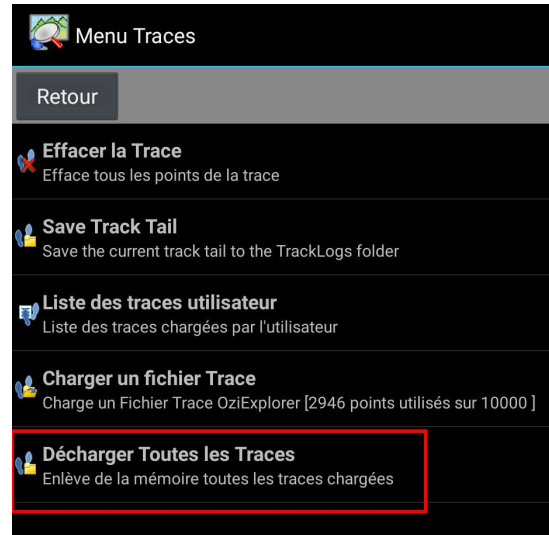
Menu Traces

Retour

Effacer la Trace
Efface tous les points de la trace

Save Track Tail
Save the current track tail to the TrackLogs folder

Liste des traces utilisateur
Liste des traces chargées par l'utilisateur

Charger un fichier Trace
Charge un Fichier Trace OziExplorer [2946 points utilisés sur 10000 ]

Décharger Toutes les Traces
Enlève de la mémoire toutes les traces chargées